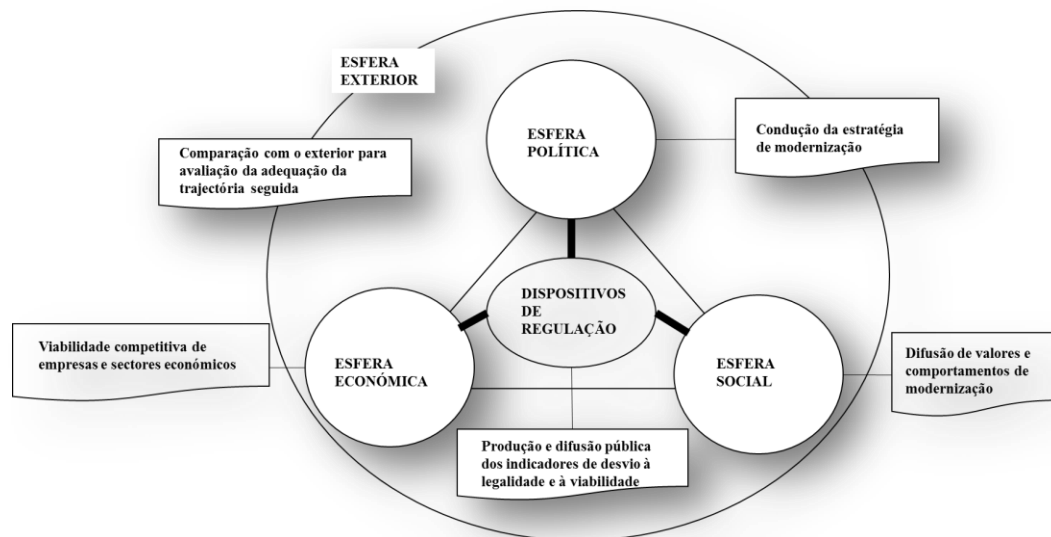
ESFERA EXTERIOR

Comparação com o exterior para avaliação da adequação da trajectória seguida

ESFERA POLÍTICA

Condução da estratégia de modernização

DISPOSITIVOS DE REGULAÇÃO

Viabilidade competitiva de empresas e sectores económicos

ESFERA ECONÓMICA

ESFERA SOCIAL

Difusão de valores e comportamentos de modernização

Produção e difusão pública dos indicadores de desvio à legalidade e à viabilidade